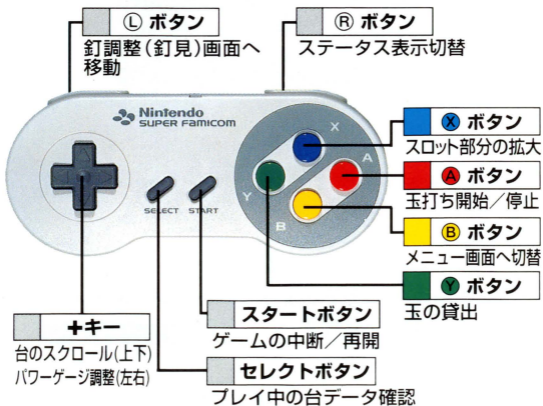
Ⓛ ボタン
釘調整（釘見）画面へ移動

Ⓡ ボタン
ステータス表示切替

Nintendo
SUPER Famicom

X
A
Y
B

Ⓧ ボタン
スロット部分の拡大

Ⓐ ボタン
玉打ち開始／停止

Ⓑ ボタン
メニュー画面へ切替

Ⓨ ボタン
玉の貸出

SELECT START

＋キー
台のスクロール(上下)
パワーゲージ調整(左右)

スタートボタン
ゲームの中断／再開

セレクトボタン
プレイ中の台データ確認